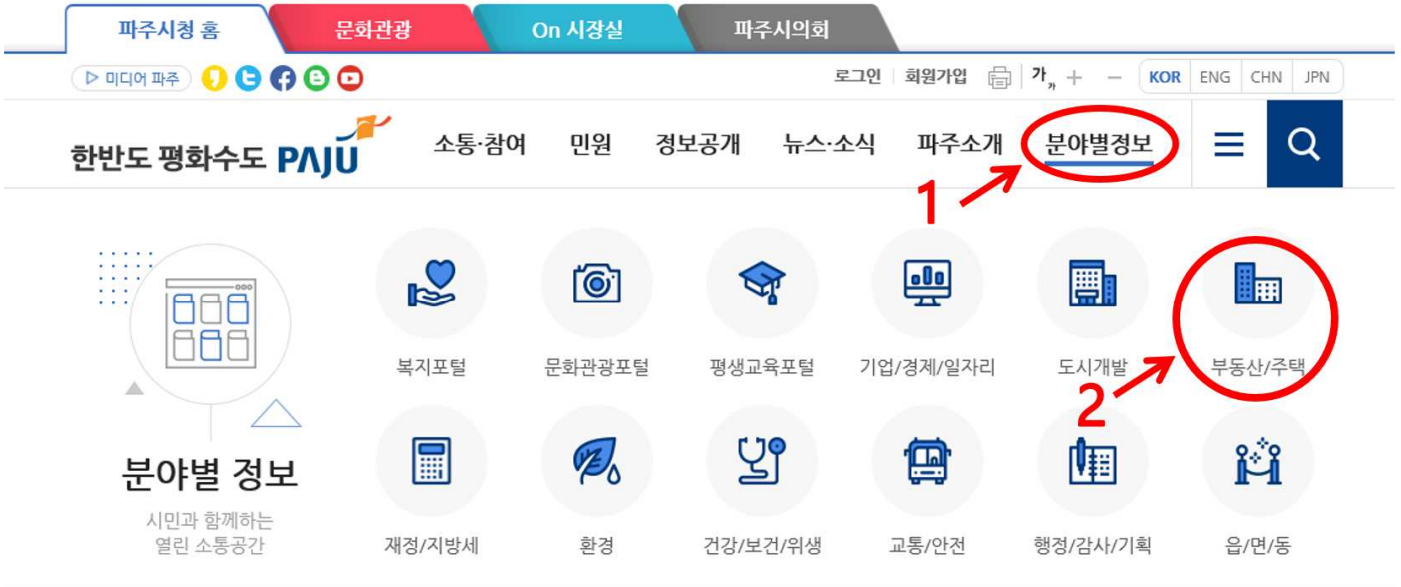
파주시청 홈 문화관광 On 시장실 파주시의회

▷ 미디어 파주

로그인 회원가입 가 + − KOR ENG CHN JPN

한반도 평화수도 PAJU

소통·참여 민원 정보공개 뉴스·소식 파주소개 분야별정보

1

2

복지포털 문화관광포털 평생교육포털 기업/경제/일자리 도시개발 부동산/주택

분야별 정보

시민과 함께하는 열린 소통공간

재정/지방세 환경 건강/보건/위생 교통/안전 행정/감사/기획 읍/면/동